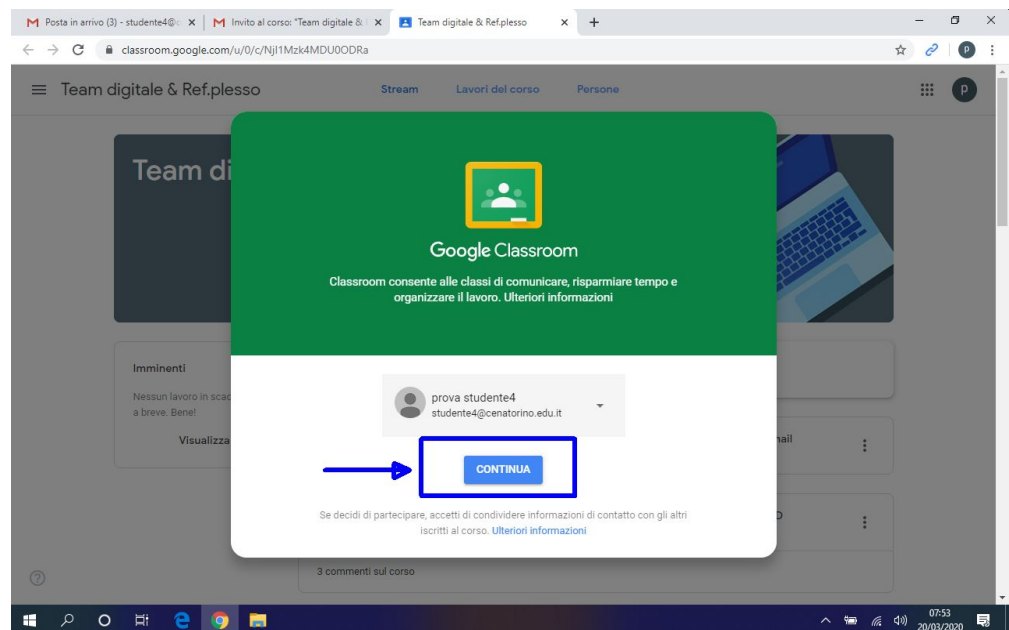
Posta in arrivo (3) - studente4@ ×
Invito al corso: "Team digitale & ×
Team digitale & Ref.plesso ×
+

classroom.google.com/u/0/c/NjI1Mzk4MDU0ODRa

Team digitale & Ref.plesso
Stream
Lavori del corso
Persone

Team di

Imminenti
Nessun lavoro in scad
a breve. Bene!
Visualizza

nail

3 commenti sul corso

Google Classroom

Classroom consente alle classi di comunicare, risparmiare tempo e organizzare il lavoro. Ulteriori informazioni

prova studente4
studente4@cenatorino.edu.it

CONTINUA

Se decidi di partecipare, accetti di condividere informazioni di contatto con gli altri iscritti al corso. Ulteriori informazioni

07:53
20/03/2020